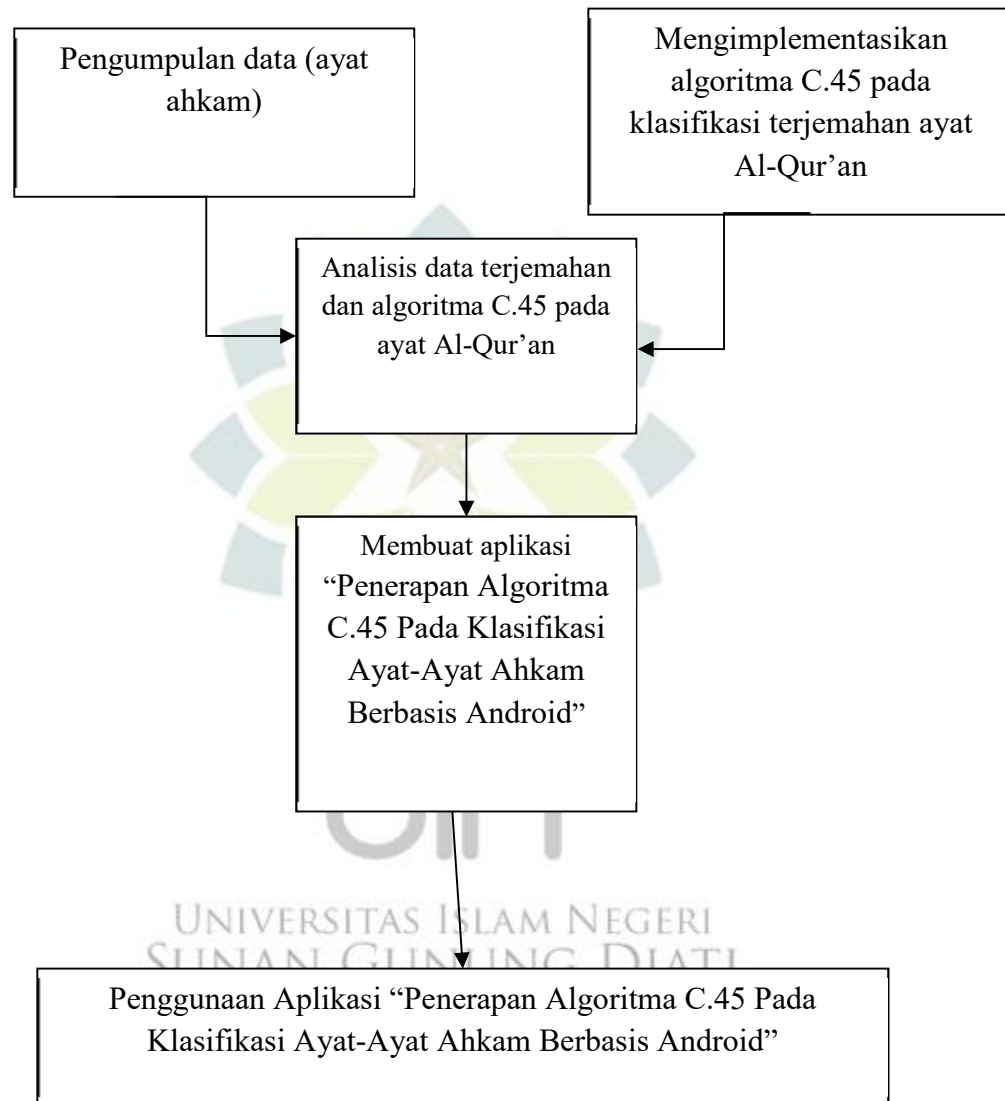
Pengumpulan data (ayat ahkam)

Mengimplementasikan algoritma C.45 pada klasifikasi terjemahan ayat Al-Qur’an

Analisis data terjemahan dan algoritma C.45 pada ayat Al-Qur’an

Membuat aplikasi “Penerapan Algoritma C.45 Pada Klasifikasi Ayat-Ayat Ahkam Berbasis Android”

UNIVERSITAS ISLAM NEGERI
SUNAN GUNUNG DJATI

Penggunaan Aplikasi “Penerapan Algoritma C.45 Pada Klasifikasi Ayat-Ayat Ahkam Berbasis Android”